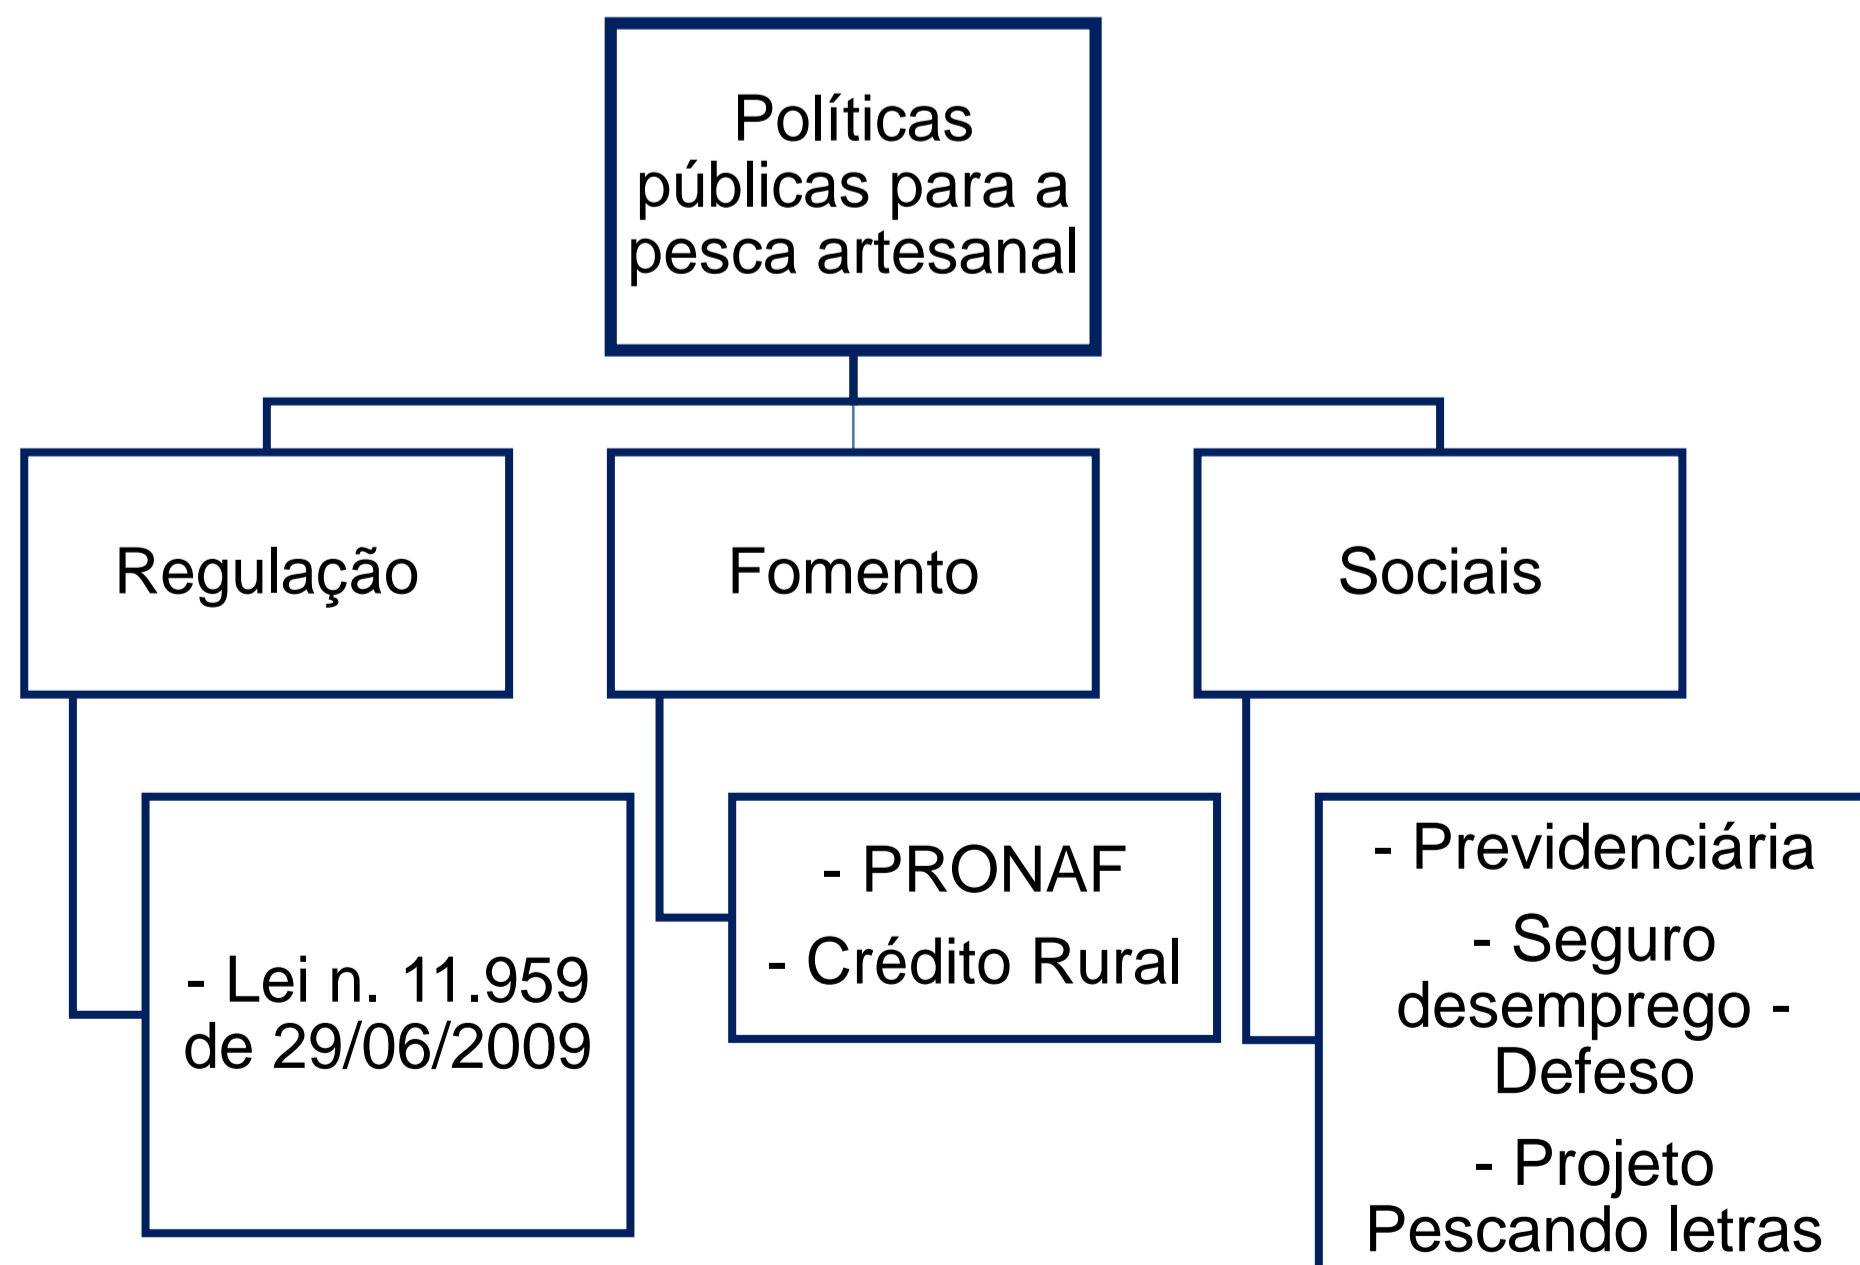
Políticas públicas para a pesca artesanal

Regulação

Fomento

Sociais

- Lei n. 11.959 de 29/06/2009

- PRONAF

- Crédito Rural

- Previdenciária

- Seguro desemprego - Defeso

- Projeto Pescando letras